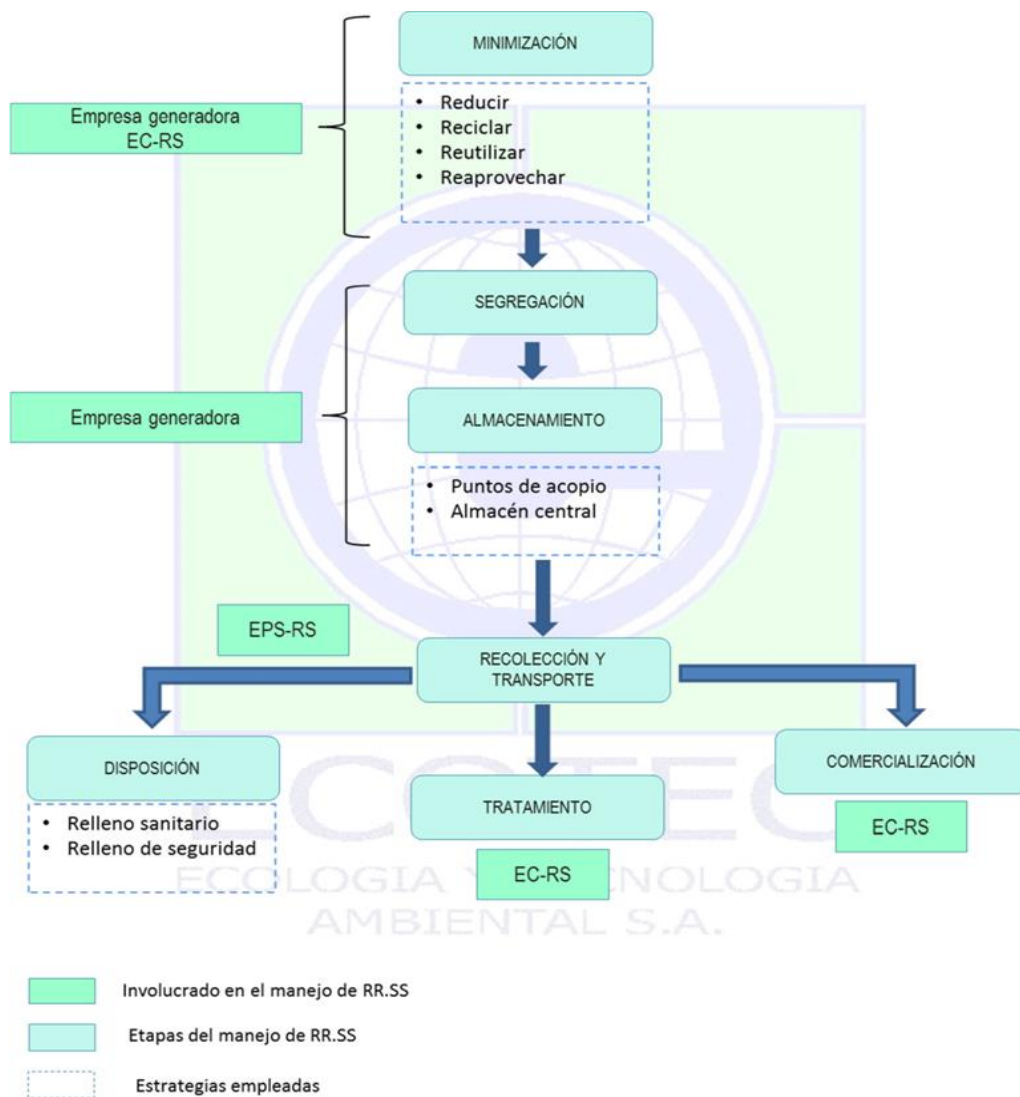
MINIMIZACIÓN

Empresa generadora
EC-RS

- Reducir
- Reciclar
- Reutilizar
- Reaprovechar

SEGREGACIÓN

Empresa generadora

ALMACENAMIENTO

- Puntos de acopio
- Almacén central

EPS-RS

RECOLECCIÓN Y TRANSPORTE

DISPOSICIÓN

- Relleno sanitario
- Relleno de seguridad

TRATAMIENTO

EC-RS

COMERCIALIZACIÓN

EC-RS

ECOTEC
ECOLOGIA Y TECNOLOGIA AMBIENTAL S.A.

Involucrado en el manejo de RR.SS

Etapas del manejo de RR.SS

Estrategias empleadas